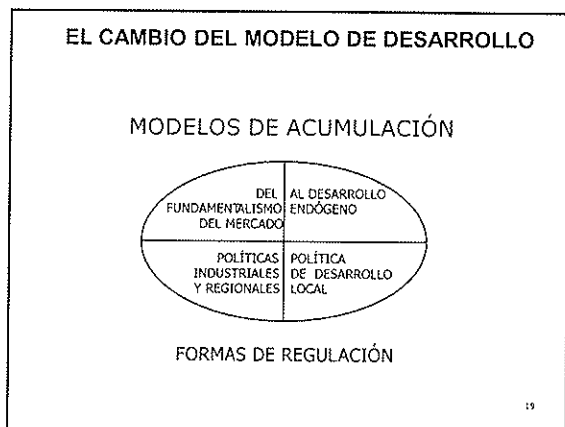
EL CAMBIO DEL MODELO DE DESARROLLO

MODELOS DE ACUMULACIÓN

DEL FUNDAMENTALISMO DEL MERCADO

AL DESARROLLO ENDÓGENO

POLÍTICAS INDUSTRIALES Y REGIONALES

POLÍTICA DE DESARROLLO LOCAL

FORMAS DE REGULACIÓN

19